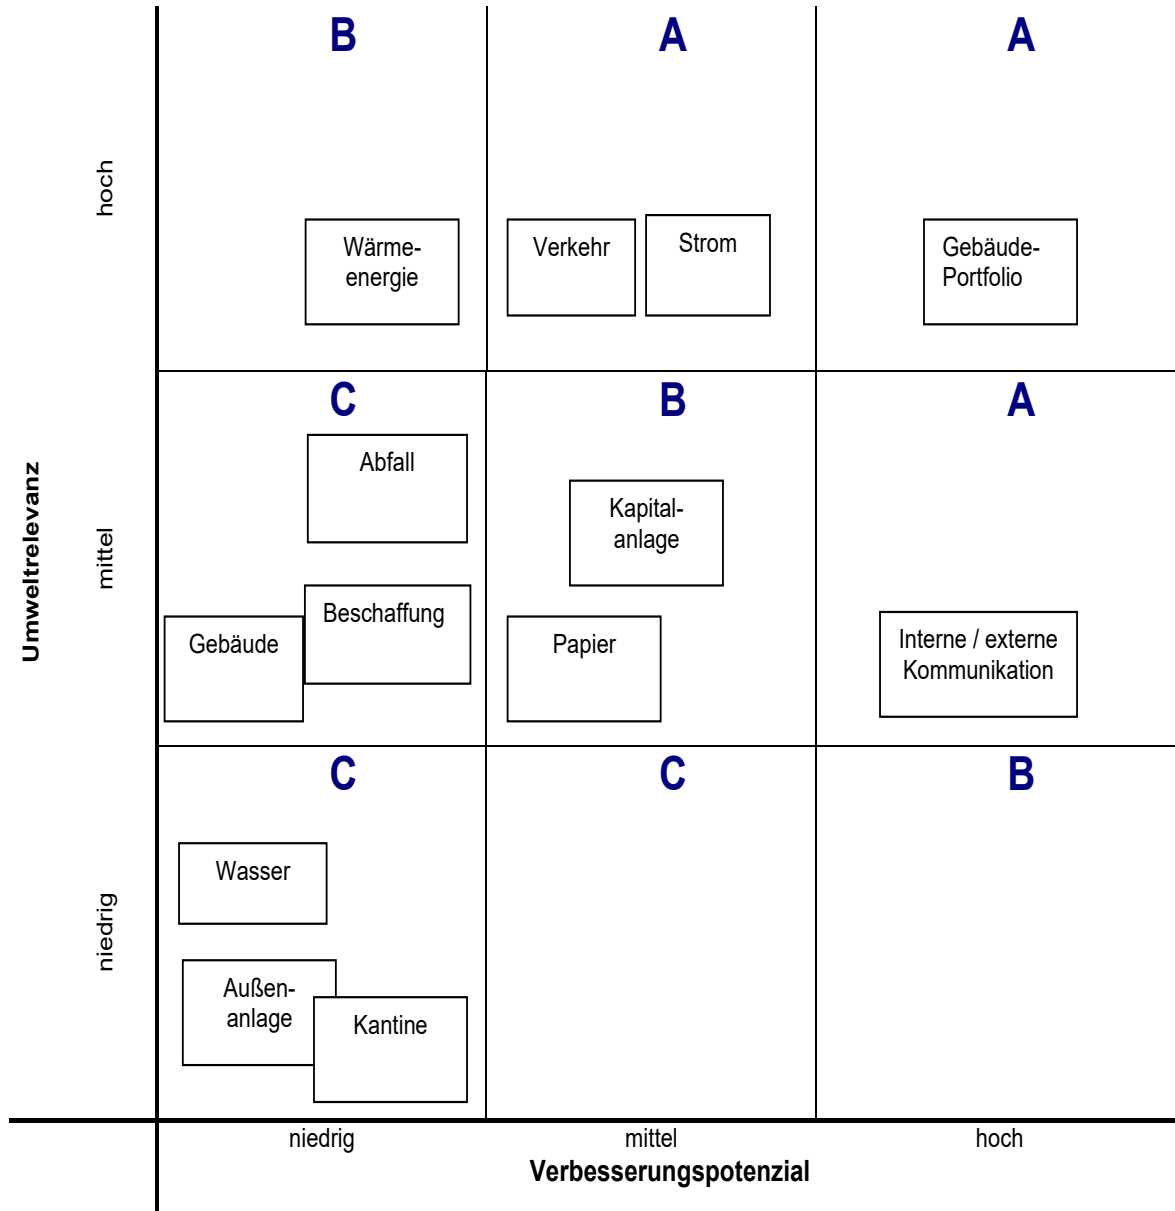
Umweltrelevanz

hoch

B

Wärmeenergie

A

Verkehr

Strom

A

Gebäude-Portfolio

mittel

C

Abfall

Beschaffung

Gebäude

B

Kapitalanlage

Papier

A

Interne / externe Kommunikation

niedrig

C

Wasser

Außenanlage

Kantine

C

B

niedrig

mittel

hoch

Verbesserungspotenzial